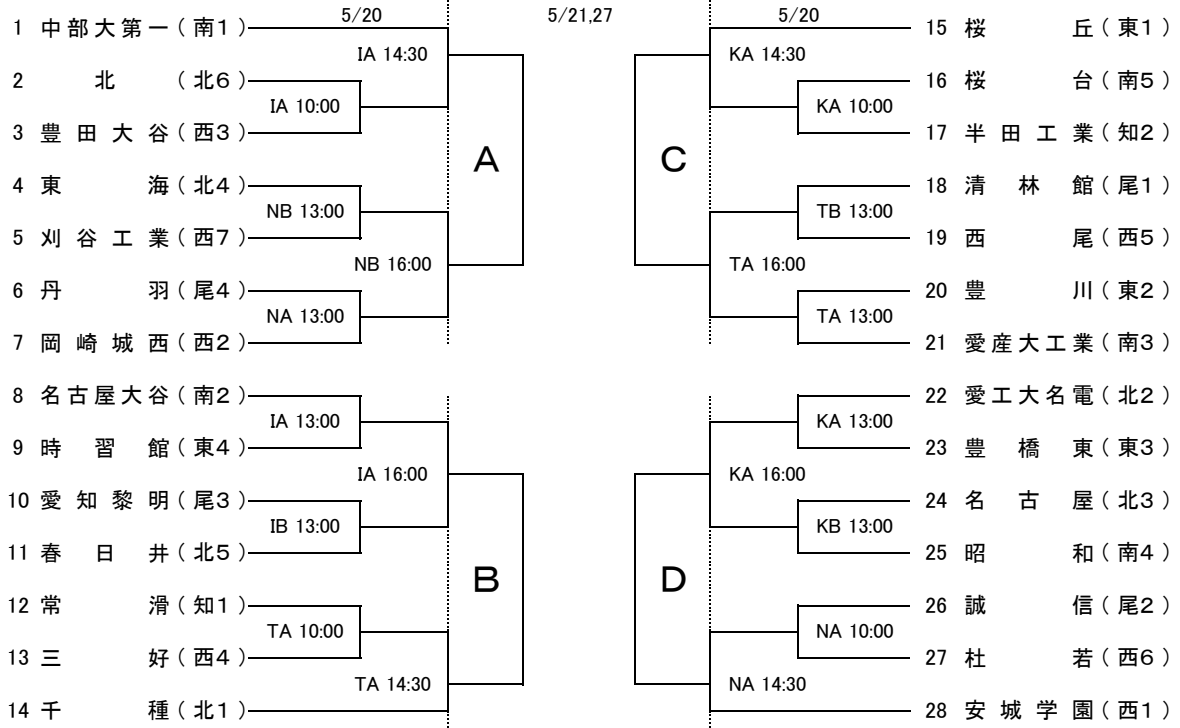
5/20

5/21,27

5/20

1 中部大第一（南1）
2 北（北6）
3 豊田大谷（西3）
4 東海（北4）
5 刈谷工業（西7）
6 丹羽（尾4）
7 岡崎城西（西2）

IA 14:30
IA 10:00
NB 13:00
NB 16:00
NA 13:00

A

8 名古屋大谷（南2）
9 時習館（東4）
10 愛知黎明（尾3）
11 春日井（北5）
12 常滑（知1）
13 三好（西4）
14 千種（北1）

IA 13:00
IA 16:00
IB 13:00
TA 10:00
TA 14:30

B

C

KA 14:30
KA 10:00
TB 13:00
TA 16:00
TA 13:00

15 桜丘（東1）
16 桜台（南5）
17 半田工業（知2）
18 清林館（尾1）
19 西尾（西5）
20 豊川（東2）
21 愛産大工業（南3）

D

KA 13:00
KA 16:00
KB 13:00
NA 10:00
NA 14:30

22 愛工大名電（北2）
23 豊橋東（東3）
24 名古屋（北3）
25 昭和（南4）
26 誠信（尾2）
27 杜若（西6）
28 安城学園（西1）